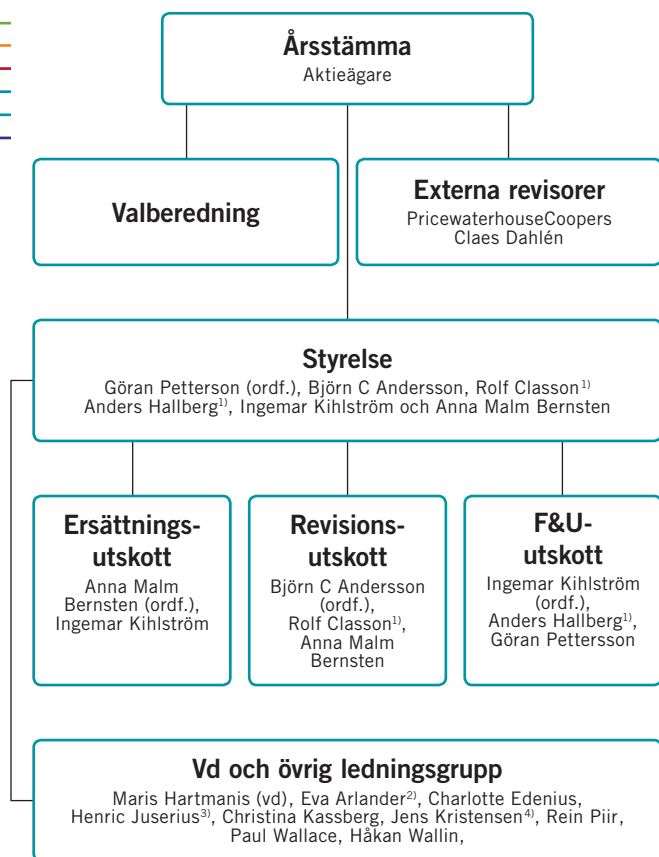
Årsstämma
Aktieägare

Valberedning

Externa revisorer
PricewaterhouseCoopers
Claes Dahlén

Styrelse
Göran Petterson (ordf.), Björn C Andersson, Rolf Classon$^{1)}$ Anders Hallberg$^{1)}$, Ingemar Kihlström och Anna Malm Bernsten

Ersättningsutskott
Anna Malm Bernsten (ordf.), Ingemar Kihlström

Revisionsutskott
Björn C Andersson (ordf.), Rolf Classon$^{1)}$, Anna Malm Bernsten

F&U-utskott
Ingemar Kihlström (ordf.), Anders Hallberg$^{1)}$, Göran Pettersson

Vd och övrig ledningsgrupp
Maris Hartmanis (vd), Eva Arlander$^{2)}$, Charlotte Edenius, Henric Juserius$^{3)}$, Christina Kassberg, Jens Kristensen$^{4)}$, Rein Piir, Paul Wallace, Håkan Wallin,